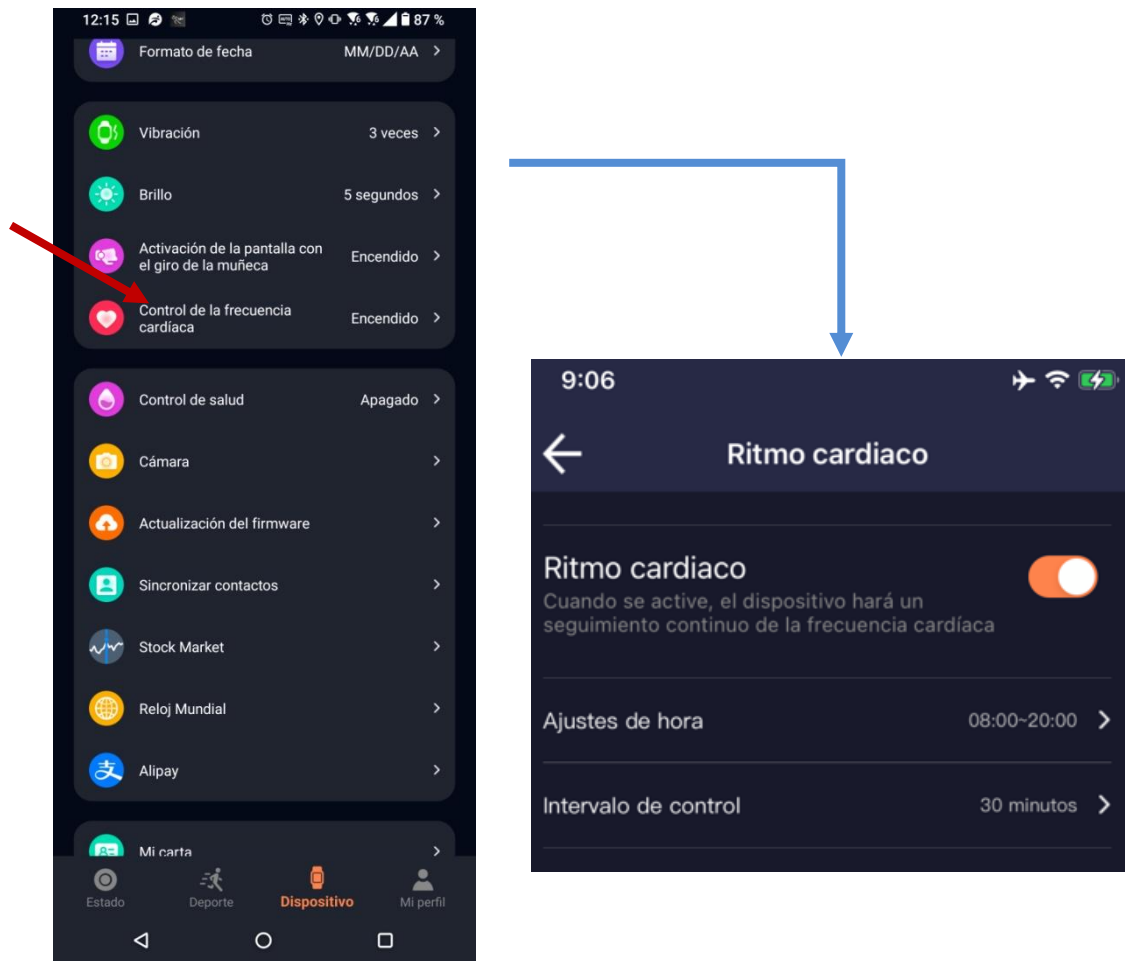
12:15 87 %

Formato de fecha MM/DD/AA >

Vibración 3 veces >

Brillo 5 segundos >

Activación de la pantalla con el giro de la muñeca Encendido >

Control de la frecuencia cardíaca Encendido >

Control de salud Apagado >

Cámara >

Actualización del firmware >

Sincronizar contactos >

Stock Market >

Reloj Mundial >

Alipay >

Mi carta >

Estado Deporte Dispositivo Mi perfil

9:06

Ritmo cardiaco

Ritmo cardiaco
Cuando se active, el dispositivo hará un seguimiento continuo de la frecuencia cardíaca

Ajustes de hora 08:00~20:00 >

Intervalo de control 30 minutos >